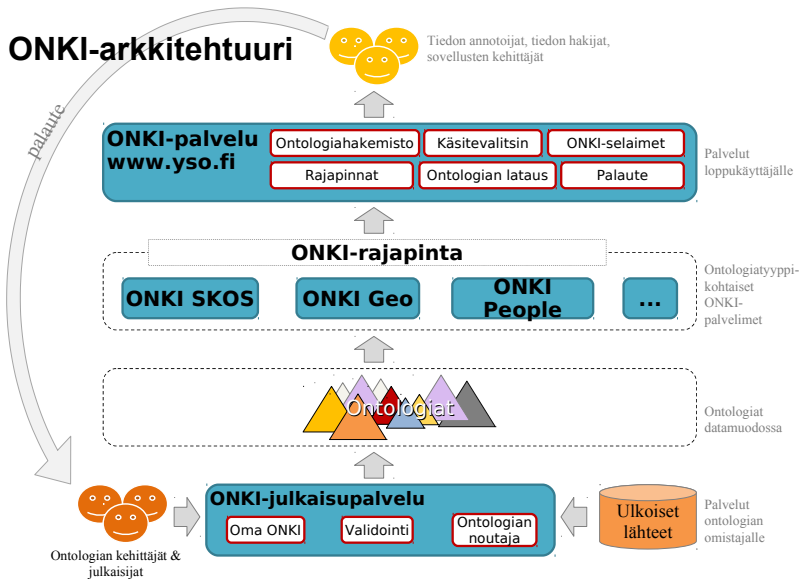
ONKI-arkkitehtuuri

palaute

Tiedon annotoijat, tiedon hakijat, sovellusten kehittäjät

ONKI-palvelu
www.yso.fi

Ontologiahakemisto

Käsitevalitsin

ONKI-selaimet

Rajapinnat

Ontologian lataus

Palaute

Palvelut loppukäyttäjälle

ONKI-rajapinta

ONKI SKOS

ONKI Geo

ONKI People

...

Ontologiatyyppikohtaiset ONKI-palvelimet

Ontologiat

Ontologiat datamuodossa

ONKI-julkaisupalvelu

Oma ONKI

Validointi

Ontologian noutaja

Ulkoiset lähteet

Palvelut ontologian omistajalle

Ontologian kehittäjät & julkaisijat